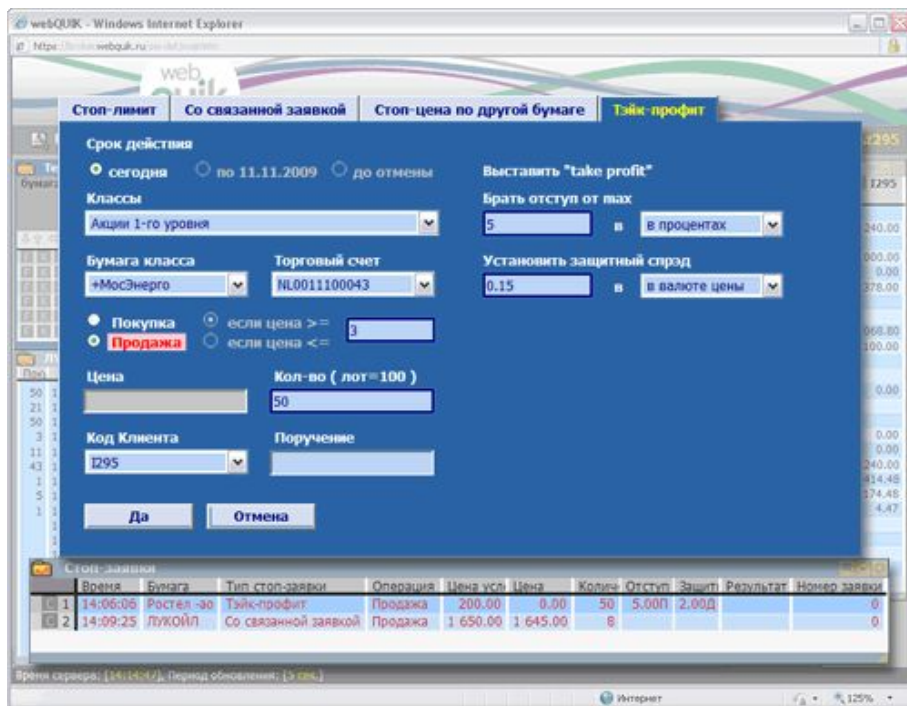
webQUIK - Windows Internet Explorer
https://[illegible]webquik.ru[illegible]

web
quik

Стоп-лимит | Со связанной заявкой | Стоп-цена по другой бумаге | Тэйк-профит

Срок действия
сегодня   по 11.11.2009   до отмены

Классы
Акции 1-го уровня

Бумага класса
+МосЭнерго

Торговый счет
NL0011100043

Покупка   если цена >=   3
Продажа   если цена <=

Цена

Кол-во ( лот=100 )
50

Код Клиента
I295

Поручение

Выставить "take profit"

Брать отступ от max
5   в   в процентах

Установить защитный спрэд
0.15   в   в валюте цены

Да   Отмена

I295
240.00
000.00
0.00
378.00
060.80
100.00
0.00
0.00
0.00
240.00
414.48
174.48
4.47

Стоп-заявки

| | Время | Бумага | Тип стоп-заявки | Операция | Цена усл | Цена | Колич | Отступ | Защит | Результат | Номер заявки |
|---|---|---|---|---|---|---|---|---|---|---|---|
| 1 | 14:06:06 | Ростел -ао | Тэйк-профит | Продажа | 200.00 | 0.00 | 50 | 5.00П | 2.00Д | | 0 |
| 2 | 14:09:25 | ЛУКОЙЛ | Со связанной заявкой | Продажа | 1 650.00 | 1 645.00 | 8 | | | | 0 |

Время сервера: [14:14:47], Период обновления: [5 сек.]

Интернет   125%